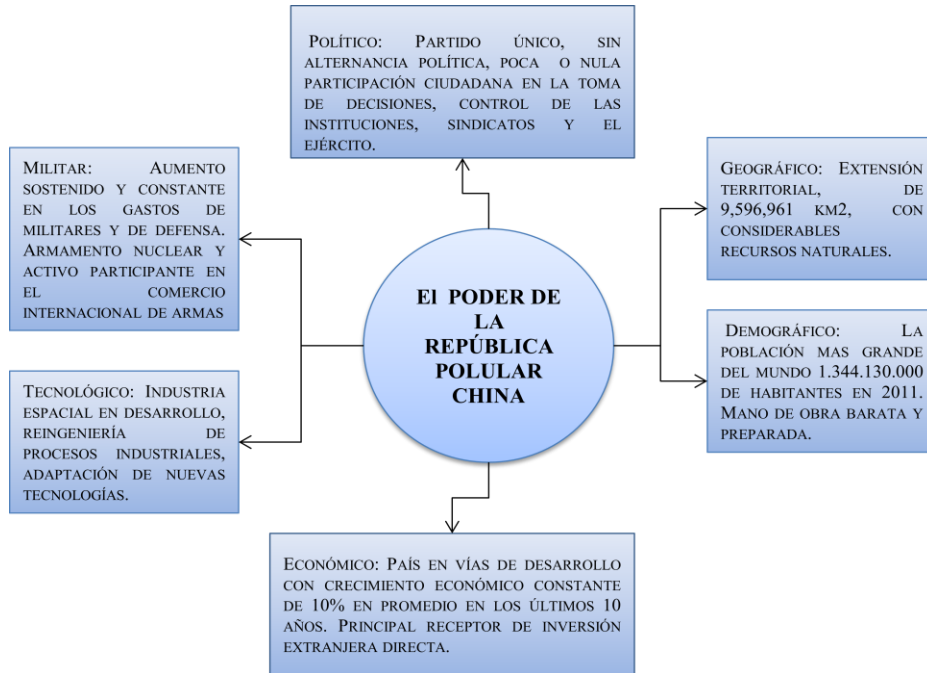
Político: Partido único, sin alternancia política, poca o nula participación ciudadana en la toma de decisiones, control de las instituciones, sindicatos y el ejército.

Militar: Aumento sostenido y constante en los gastos de militares y de defensa. Armamento nuclear y activo participante en el comercio internacional de armas

Geográfico: Extensión territorial, de 9,596,961 km2, con considerables recursos naturales.

El PODER DE LA REPÚBLICA POLULAR CHINA

Demográfico: La población mas grande del mundo 1.344.130.000 de habitantes en 2011. Mano de obra barata y preparada.

Tecnológico: Industria espacial en desarrollo, reingeniería de procesos industriales, adaptación de nuevas tecnologías.

Económico: País en vías de desarrollo con crecimiento económico constante de 10% en promedio en los últimos 10 años. Principal receptor de inversión extranjera directa.